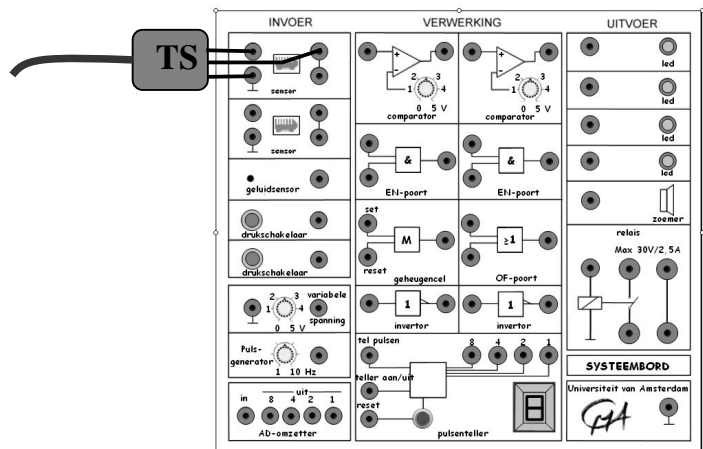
TS

INVOER

sensor

sensor

geluidsensor

drukschakelaar

drukschakelaar

2 3
1 4
0 5 V
variabele spanning

Pulsgenerator
1 10 Hz

uit
in 8 4 2 1
AD-omzetter

VERWERKING

2 3
1 4
0 5 V
comparator

2 3
1 4
0 5 V
comparator

&
EN-poort

&
EN-poort

set
M
reset
geheugencel

≥1
OF-poort

1
invertor

1
invertor

tel pulsen
8 4 2 1
teller aan/uit
reset
pulsenteller

UITVOER

led

led

led

led

zoemer

relais
Max 30V/2,5A

SYSTEEMBORD

Universiteit van Amsterdam